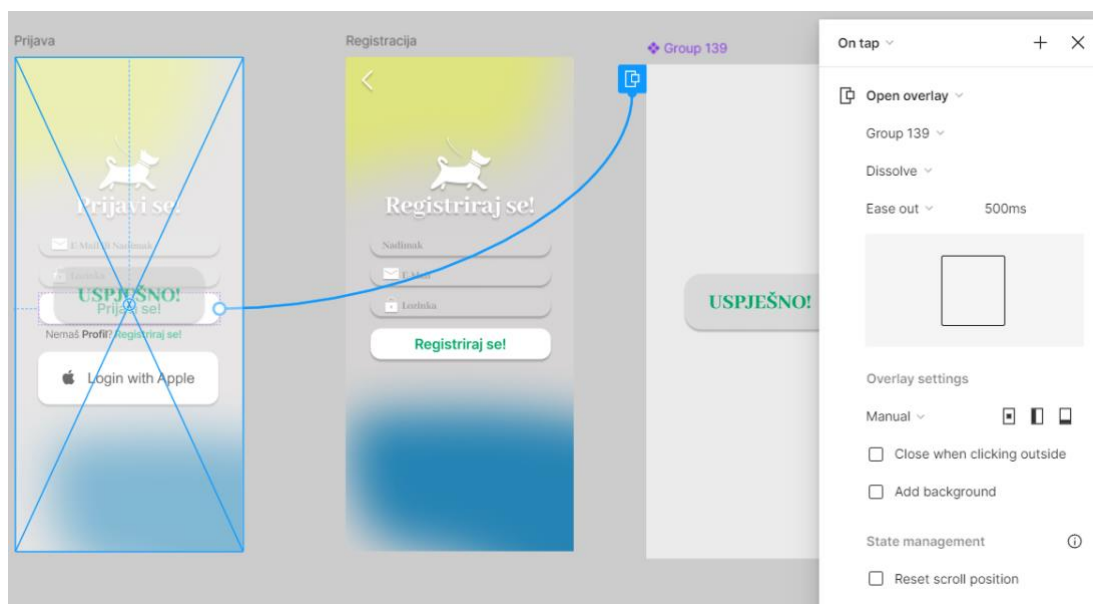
Prijava

Prijavi se!

E-Mail ili Nadimak

Lozinka

USPJEŠNO!

Prijavi se!

Nemaš Profil? Registriraj se!

Login with Apple

Registracija

Registriraj se!

Nadimak

E-Mail

Lozinka

Registriraj se!

Group 139

USPJEŠNO!

On tap

Open overlay

Group 139

Dissolve

Ease out 500ms

Overlay settings

Manual

Close when clicking outside

Add background

State management

Reset scroll position